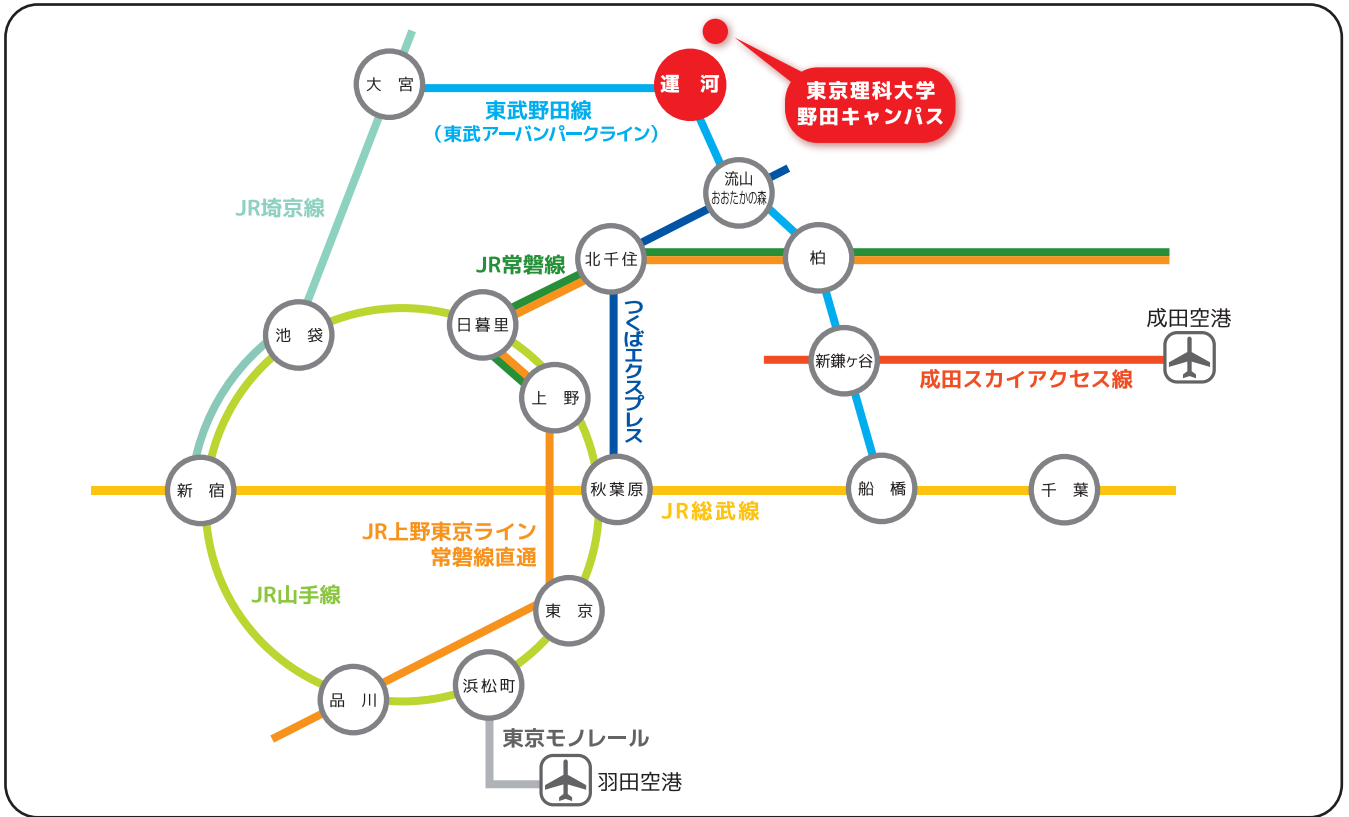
東京理科大学
野田キャンパス

大宮

運河

東武野田線
（東武アーバンパークライン）

流山
おおたかの森

JR埼京線

北千住

柏

JR常磐線

つくばエクスプレス

成田空港

池袋

日暮里

新鎌ケ谷

成田スカイアクセス線

上野

新宿

秋葉原

船橋

千葉

JR総武線

JR上野東京ライン
常磐線直通

JR山手線

東京

品川

浜松町

東京モノレール

羽田空港